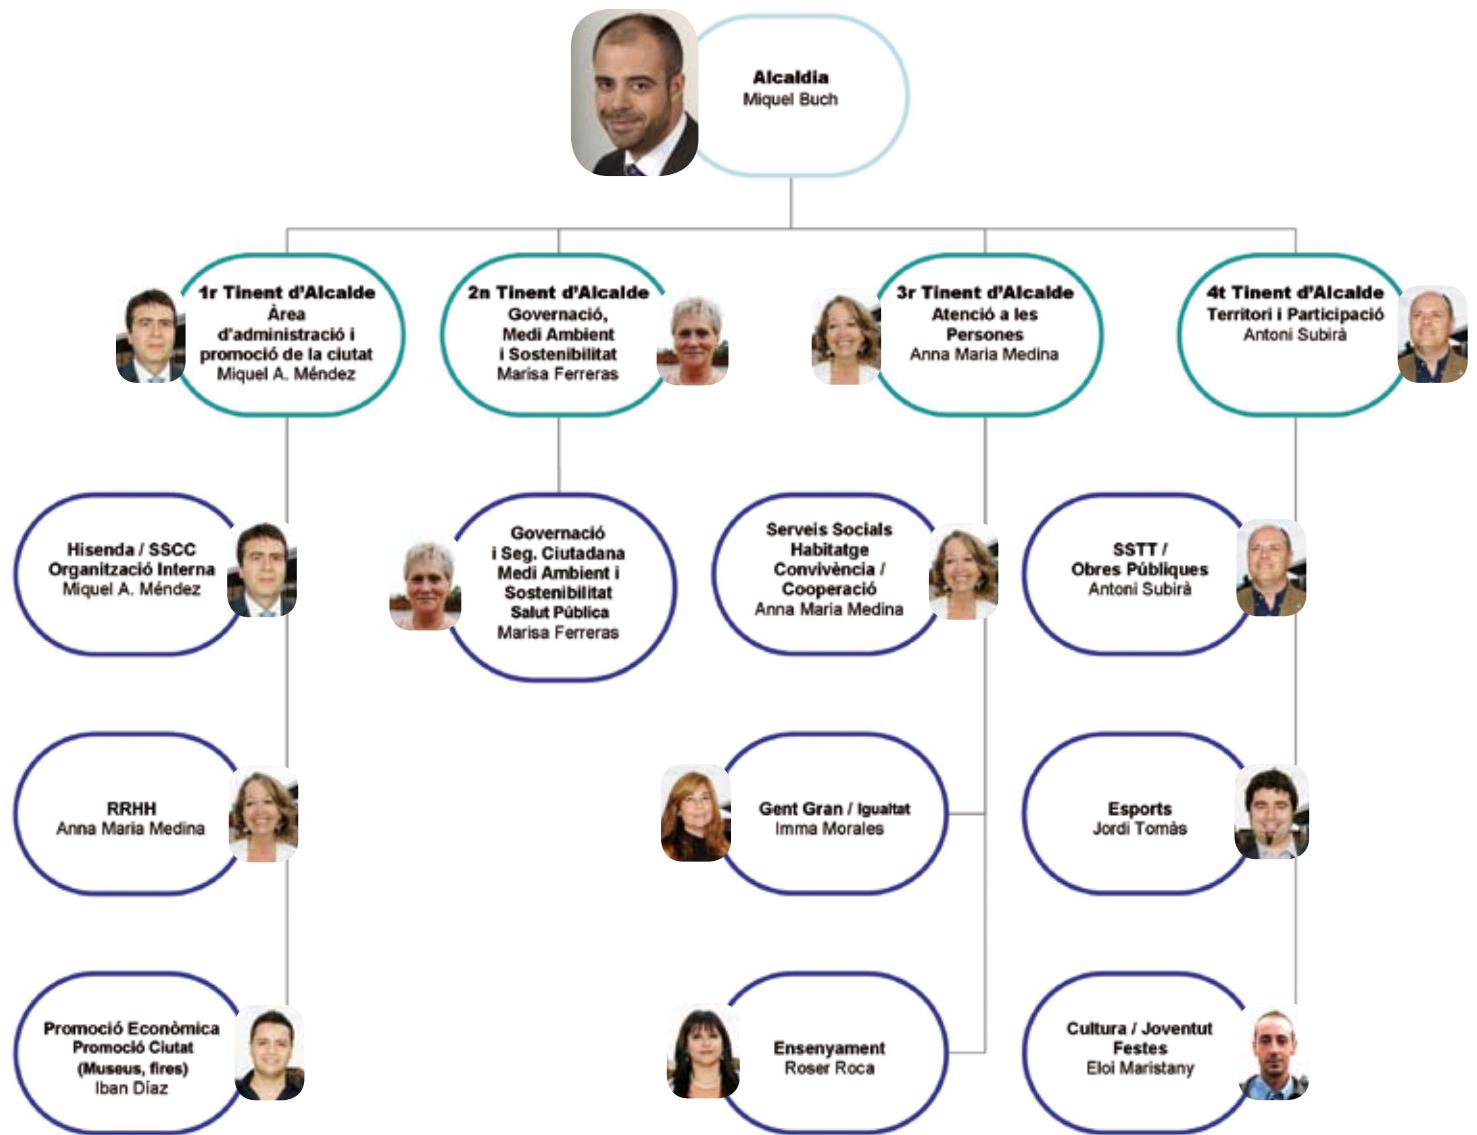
Alcaldia
Miquel Buch

1r Tinent d'Alcalde
Àrea d'administració i promoció de la ciutat
Miquel A. Méndez

2n Tinent d'Alcalde
Governació, Medi Ambient i Sostenibilitat
Marisa Ferreras

3r Tinent d'Alcalde
Atenció a les Persones
Anna Maria Medina

4t Tinent d'Alcalde
Territori i Participació
Antoni Subirà

Hisenda / SSCC
Organització Interna
Miquel A. Méndez

Governació
i Seg. Ciutadana
Medi Ambient i
Sostenibilitat
Salut Pública
Marisa Ferreras

Serveis Socials
Habitatge
Convivència /
Cooperació
Anna Maria Medina

SSTT /
Obres Públiques
Antoni Subirà

RRHH
Anna Maria Medina

Gent Gran / Igualtat
Imma Morales

Esports
Jordi Tomàs

Promoció Econòmica
Promoció Ciutat
(Museus, fires)
Iban Díaz

Ensenyament
Roser Roca

Cultura / Joventut
Festes
Eloi Maristany